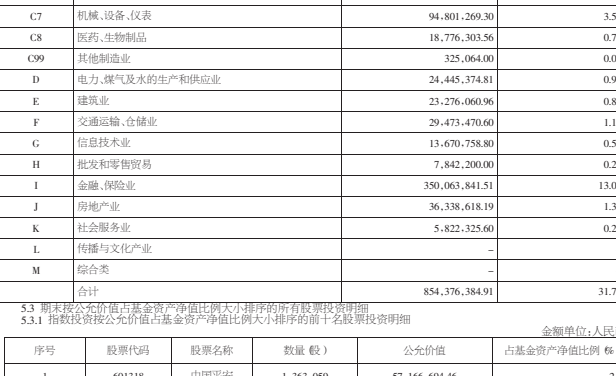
| C7 | 机械、设备、仪表 | 94,801,269.30 | 3.5 |
|---|---|---|---|
| C8 | 医药、生物制品 | 18,776,303.56 | 0.7 |
| C99 | 其他制造业 | 325,064.00 | 0.0 |
| D | 电力、煤气及水的生产和供应业 | 24,445,374.81 | 0.9 |
| E | 建筑业 | 23,276,060.96 | 0.8 |
| F | 交通运输、仓储业 | 29,473,470.60 | 1.1 |
| G | 信息技术业 | 13,670,758.80 | 0.5 |
| H | 批发和零售贸易 | 7,842,200.00 | 0.2 |
| I | 金融、保险业 | 350,063,841.51 | 13.0 |
| J | 房地产业 | 36,338,618.19 | 1.3 |
| K | 社会服务业 | 5,822,325.60 | 0.2 |
| L | 传播与文化产业 | – | |
| M | 综合类 | – | |
| | 合计 | 854,376,384.91 | 31.7 |

5.3 期末按公允价值占基金资产净值比例大小排序的所有股票投资明细
5.3.1 指数投资按公允价值占基金资产净值比例大小排序的前十名股票投资明细

金额单位:人民

| 序号 | 股票代码 | 股票名称 | 数量(股) | 公允价值 | 占基金资产净值比例(% |
|---|---|---|---|---|---|
| 1 | 601318 | 中国平安 | 1,263,050 | 57,166,604.46 | 2 |